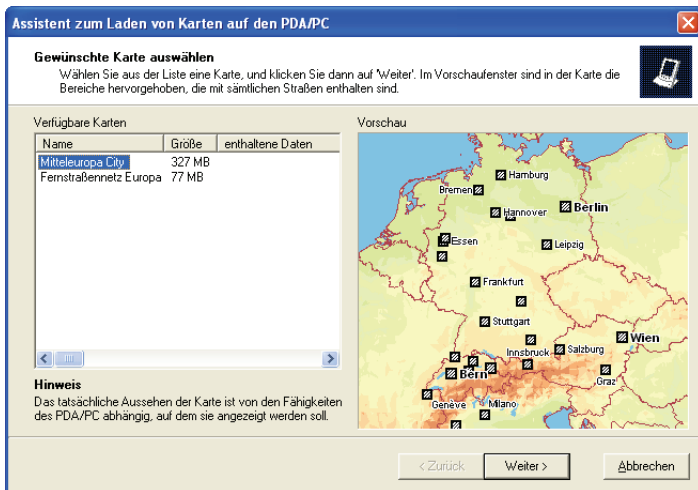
Assistent zum Laden von Karten auf den PDA/PC

Gewünschte Karte auswählen
Wählen Sie aus der Liste eine Karte, und klicken Sie dann auf 'Weiter'. Im Vorschaufenster sind in der Karte die Bereiche hervorgehoben, die mit sämtlichen Straßen enthalten sind.

Verfügbare Karten

| Name | Größe | enthaltene Daten |
|---|---|---|
| Mitteleuropa City | 327 MB | |
| Fernstraßennetz Europa | 77 MB | |

Vorschau

Hamburg
Bremen
Hannover
Berlin
Essen
Leipzig
Frankfurt
Stuttgart
Wien
Innsbruck
Salzburg
Bern
Graz
Genève
Milano

Hinweis
Das tatsächliche Aussehen der Karte ist von den Fähigkeiten des PDA/PC abhängig, auf dem sie angezeigt werden soll.

< Zurück
Weiter >
Abbrechen